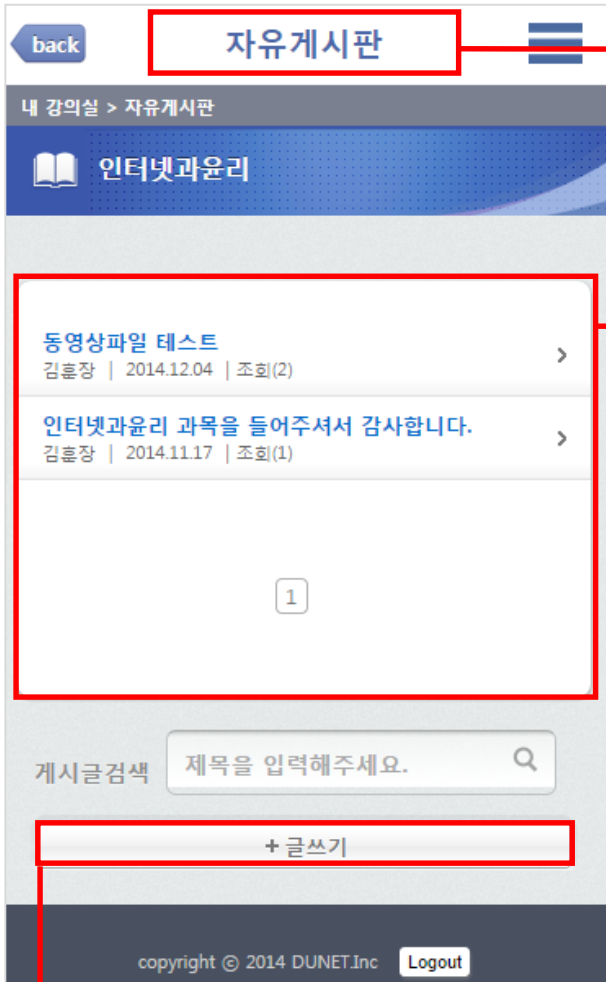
back

자유게시판

내 강의실 > 자유게시판

인터넷과윤리

동영상파일 테스트
김훈장 | 2014.12.04 | 조회(2)

인터넷과윤리 과목을 들어주셔서 감사합니다.
김훈장 | 2014.11.17 | 조회(1)

1

게시글검색 제목을 입력해주세요.

+ 글쓰기

copyright © 2014 DUNET.Inc Logout